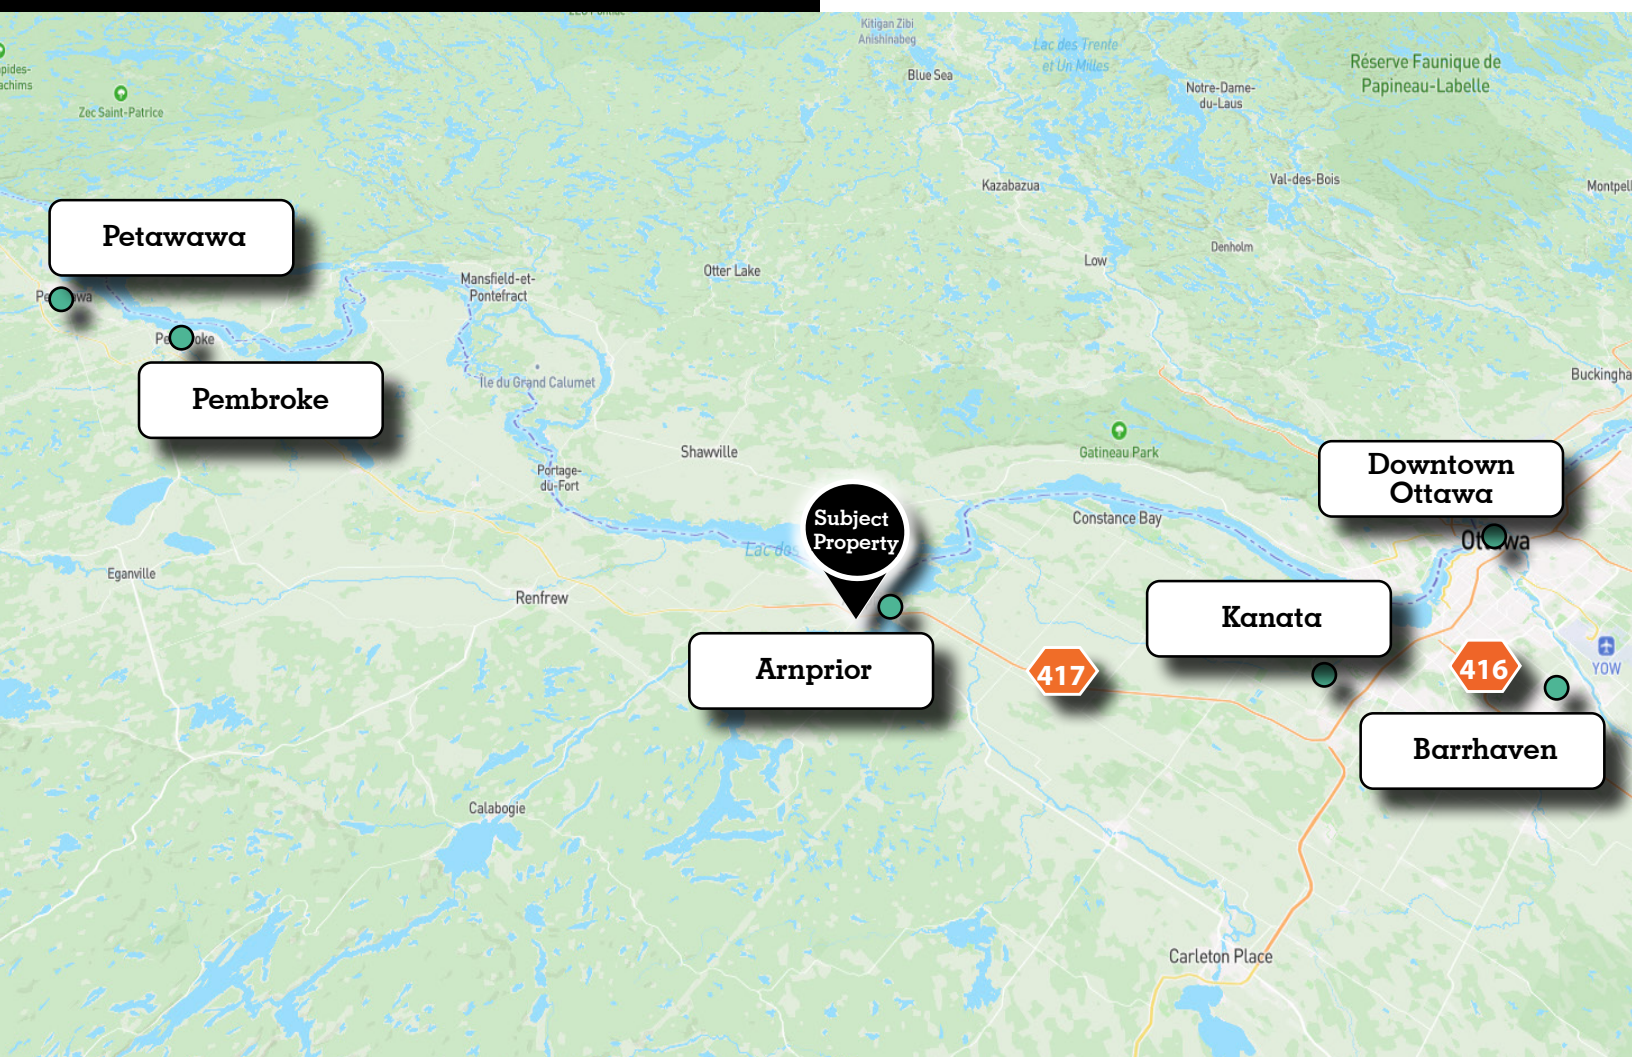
pides-
achims

Zec Saint-Patrice

Kitigan Zibi
Anishinabeg

Blue Sea

Lac des Trente
et Un Milles

Notre-Dame-
du-Laus

Réserve Faunique de
Papineau-Labelle

Kazabazua

Val-des-Bois

Montpell

Denholm

Petawawa

Pe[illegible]wa

Mansfield-et-
Pontefract

Otter Lake

Low

Pe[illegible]oke

Pembroke

Île du Grand Calumet

Buckingha

Gatineau Park

Shawville

Downtown
Ottawa

Portage-
du-Fort

Subject
Property

Constance Bay

Ot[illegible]wa

Lac de

Eganville

Renfrew

Kanata

417

416

Arnprior

YOW

Barrhaven

Calabogie

Carleton Place